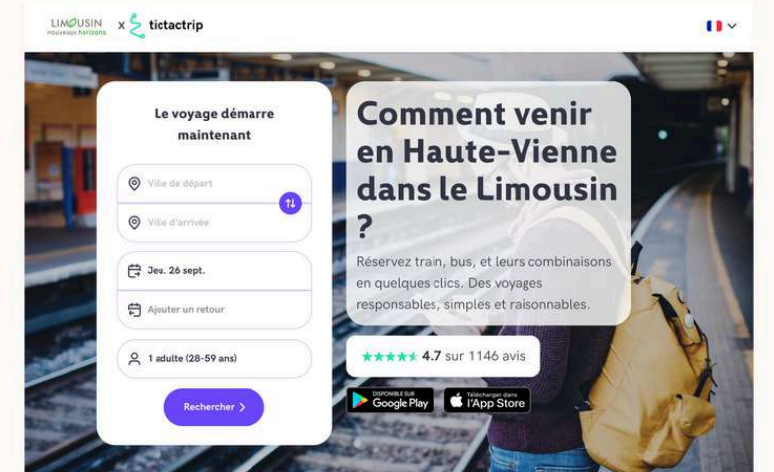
LIMOUSIN nouveaux horizons x tictactrip

Le voyage démarre maintenant

Ville de départ

Ville d'arrivée

Jeu. 26 sept.

Ajouter un retour

1 adulte (28-59 ans)

Rechercher >

Comment venir en Haute-Vienne dans le Limousin ?

Réservez train, bus, et leurs combinaisons en quelques clics. Des voyages responsables, simples et raisonnables.

4.7 sur 1146 avis

DISPONIBLE SUR Google Play

Télécharger dans l'App Store